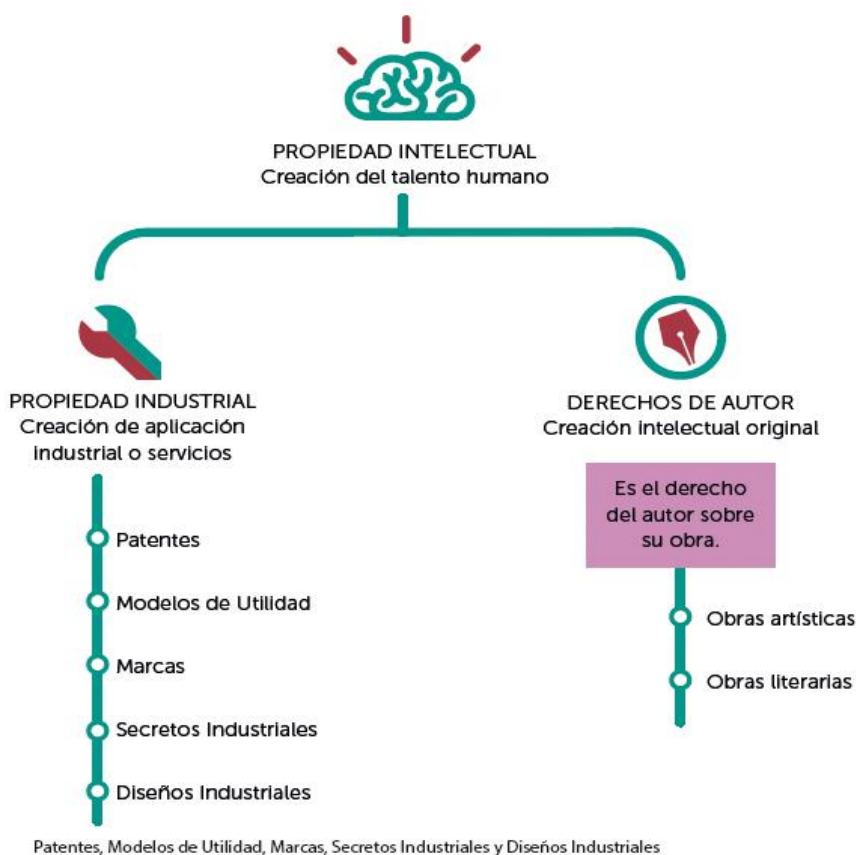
PROPIEDAD INTELECTUAL
Creación del talento humano

PROPIEDAD INDUSTRIAL
Creación de aplicación industrial o servicios

Patentes

Modelos de Utilidad

Marcas

Secretos Industriales

Diseños Industriales

DERECHOS DE AUTOR
Creación intelectual original

Es el derecho del autor sobre su obra.

Obras artísticas

Obras literarias

Patentes, Modelos de Utilidad, Marcas, Secretos Industriales y Diseños Industriales